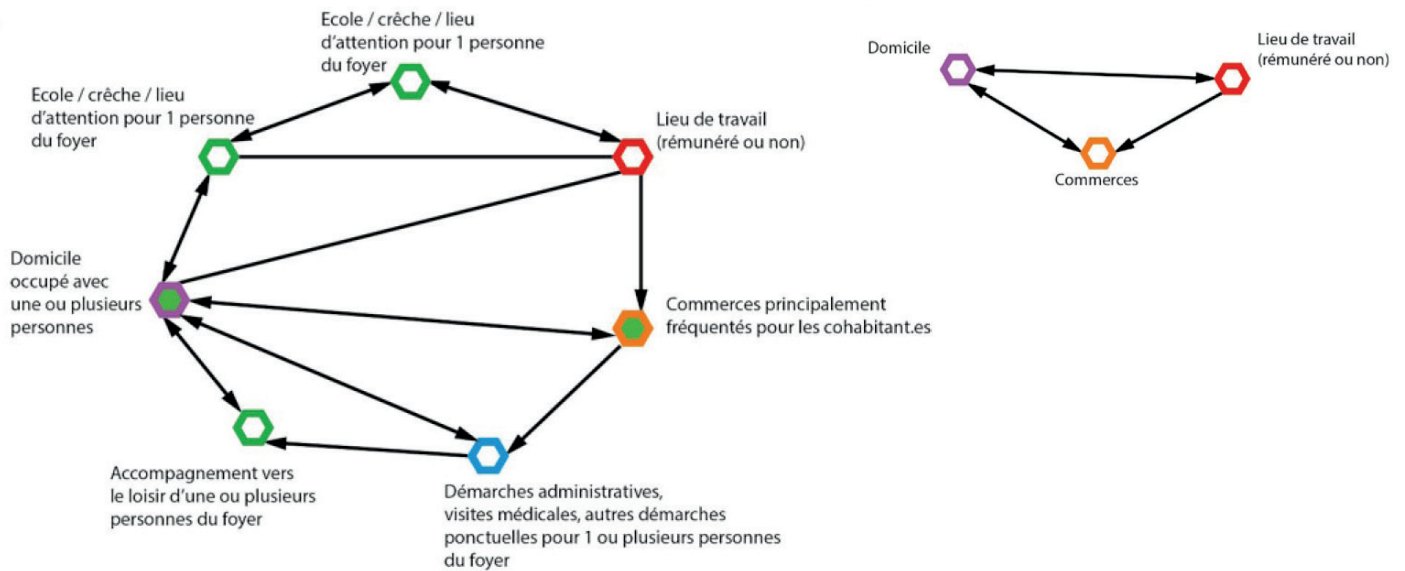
Ecole / crèche / lieu d’attention pour 1 personne du foyer

Ecole / crèche / lieu d’attention pour 1 personne du foyer

Lieu de travail (rémunéré ou non)

Domicile occupé avec une ou plusieurs personnes

Commerces principalement fréquentés pour les cohabitant.es

Accompagnement vers le loisir d’une ou plusieurs personnes du foyer

Démarches administratives, visites médicales, autres démarches ponctuelles pour 1 ou plusieurs personnes du foyer

Domicile

Lieu de travail (rémunéré ou non)

Commerces